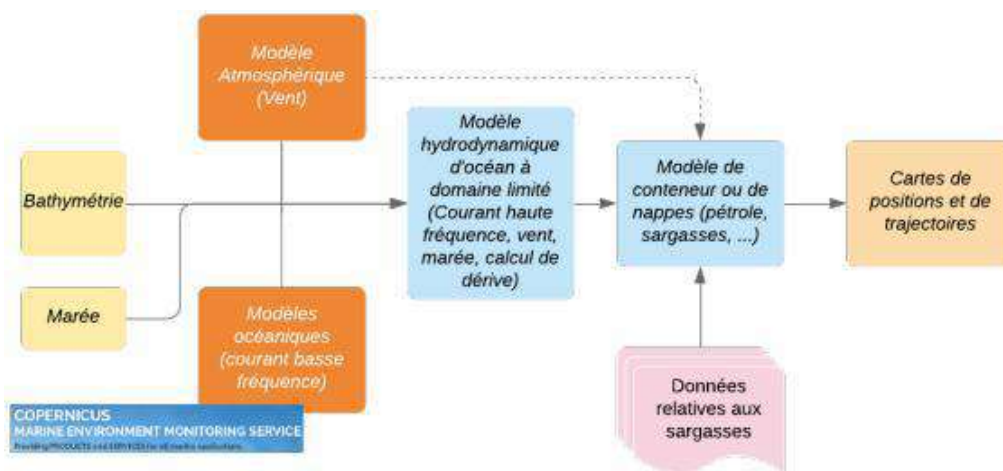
Modèle Atmosphérique (Vent)

Bathymétrie

Marée

Modèles océaniques (courant basse fréquence)

COPERNICUS
MARINE ENVIRONMENT MONITORING SERVICE
Providing PRODUCTS and SERVICES for all marine applications

Modèle hydrodynamique d'océan à domaine limité (Courant haute fréquence, vent, marée, calcul de dérive)

Modèle de conteneur ou de nappes (pétrole, sargasses, ...)

Données relatives aux sargasses

Cartes de positions et de trajectoires